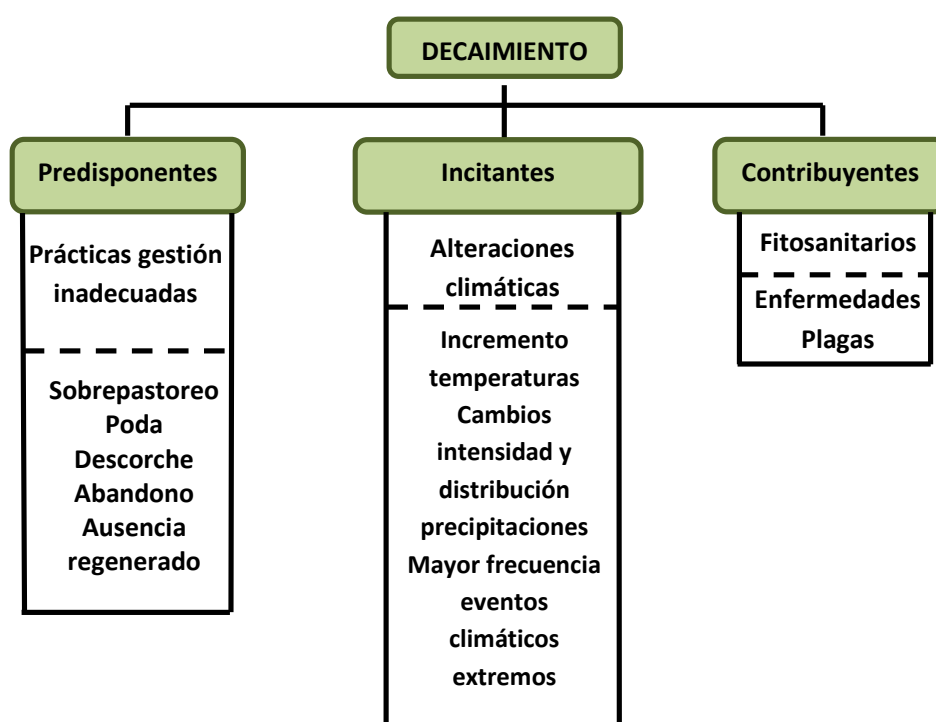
DECAIMIENTO

Predisponentes

Prácticas gestión inadecuadas

Sobrepastoreo
Poda
Descorche
Abandono
Ausencia regenerado

Incitantes

Alteraciones climáticas

Incremento temperaturas
Cambios intensidad y distribución precipitaciones
Mayor frecuencia eventos climáticos extremos

Contribuyentes

Fitosanitarios

Enfermedades
Plagas